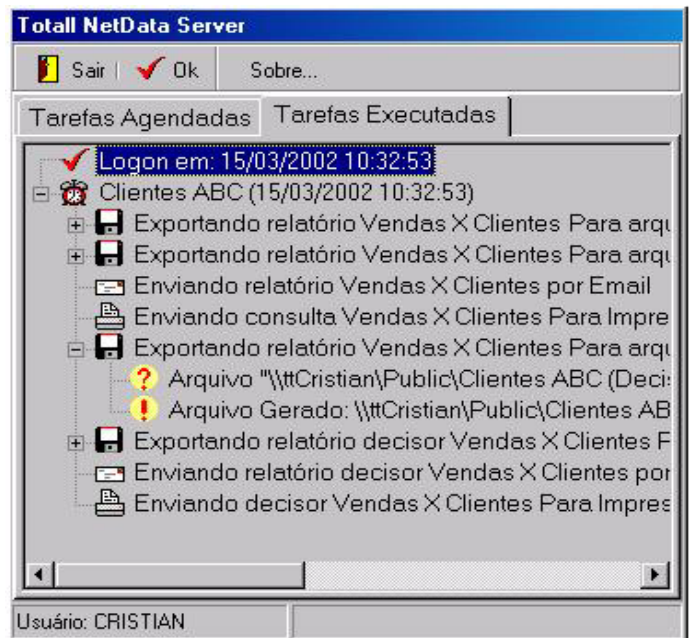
Totall NetData Server

Sair | Ok | Sobre...

Tarefas Agendadas | Tarefas Executadas

Logon em: 15/03/2002 10:32:53
Clientes ABC (15/03/2002 10:32:53)
Exportando relatório Vendas X Clientes Para arqu
Exportando relatório Vendas X Clientes Para arqu
Enviando relatório Vendas X Clientes por Email
Enviando consulta Vendas X Clientes Para Impre
Exportando relatório Vendas X Clientes Para arqu
Arquivo "\\ttCristian\Public\Clientes ABC (Deci
Arquivo Gerado: \\ttCristian\Public\Clientes AB
Exportando relatório decisor Vendas X Clientes F
Enviando relatório decisor Vendas X Clientes por
Enviando decisor Vendas X Clientes Para Impres

Usuário: CRISTIAN